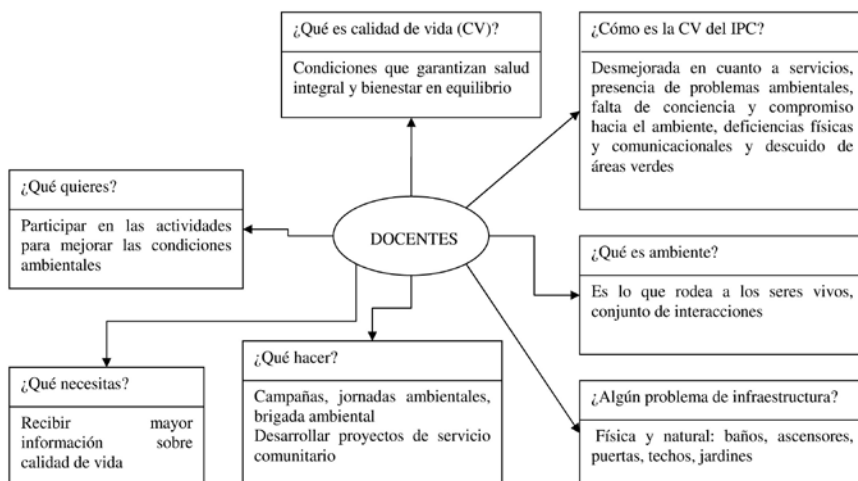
¿Qué es calidad de vida (CV)?

Condiciones que garantizan salud integral y bienestar en equilibrio

¿Cómo es la CV del IPC?

Desmejorada en cuanto a servicios, presencia de problemas ambientales, falta de conciencia y compromiso hacia el ambiente, deficiencias físicas y comunicacionales y descuido de áreas verdes

¿Qué quieres?

Participar en las actividades para mejorar las condiciones ambientales

DOCENTES

¿Qué es ambiente?

Es lo que rodea a los seres vivos, conjunto de interacciones

¿Qué necesitas?

Recibir mayor información sobre calidad de vida

¿Qué hacer?

Campañas, jornadas ambientales, brigada ambiental
Desarrollar proyectos de servicio comunitario

¿Algún problema de infraestructura?

Física y natural: baños, ascensores, puertas, techos, jardines